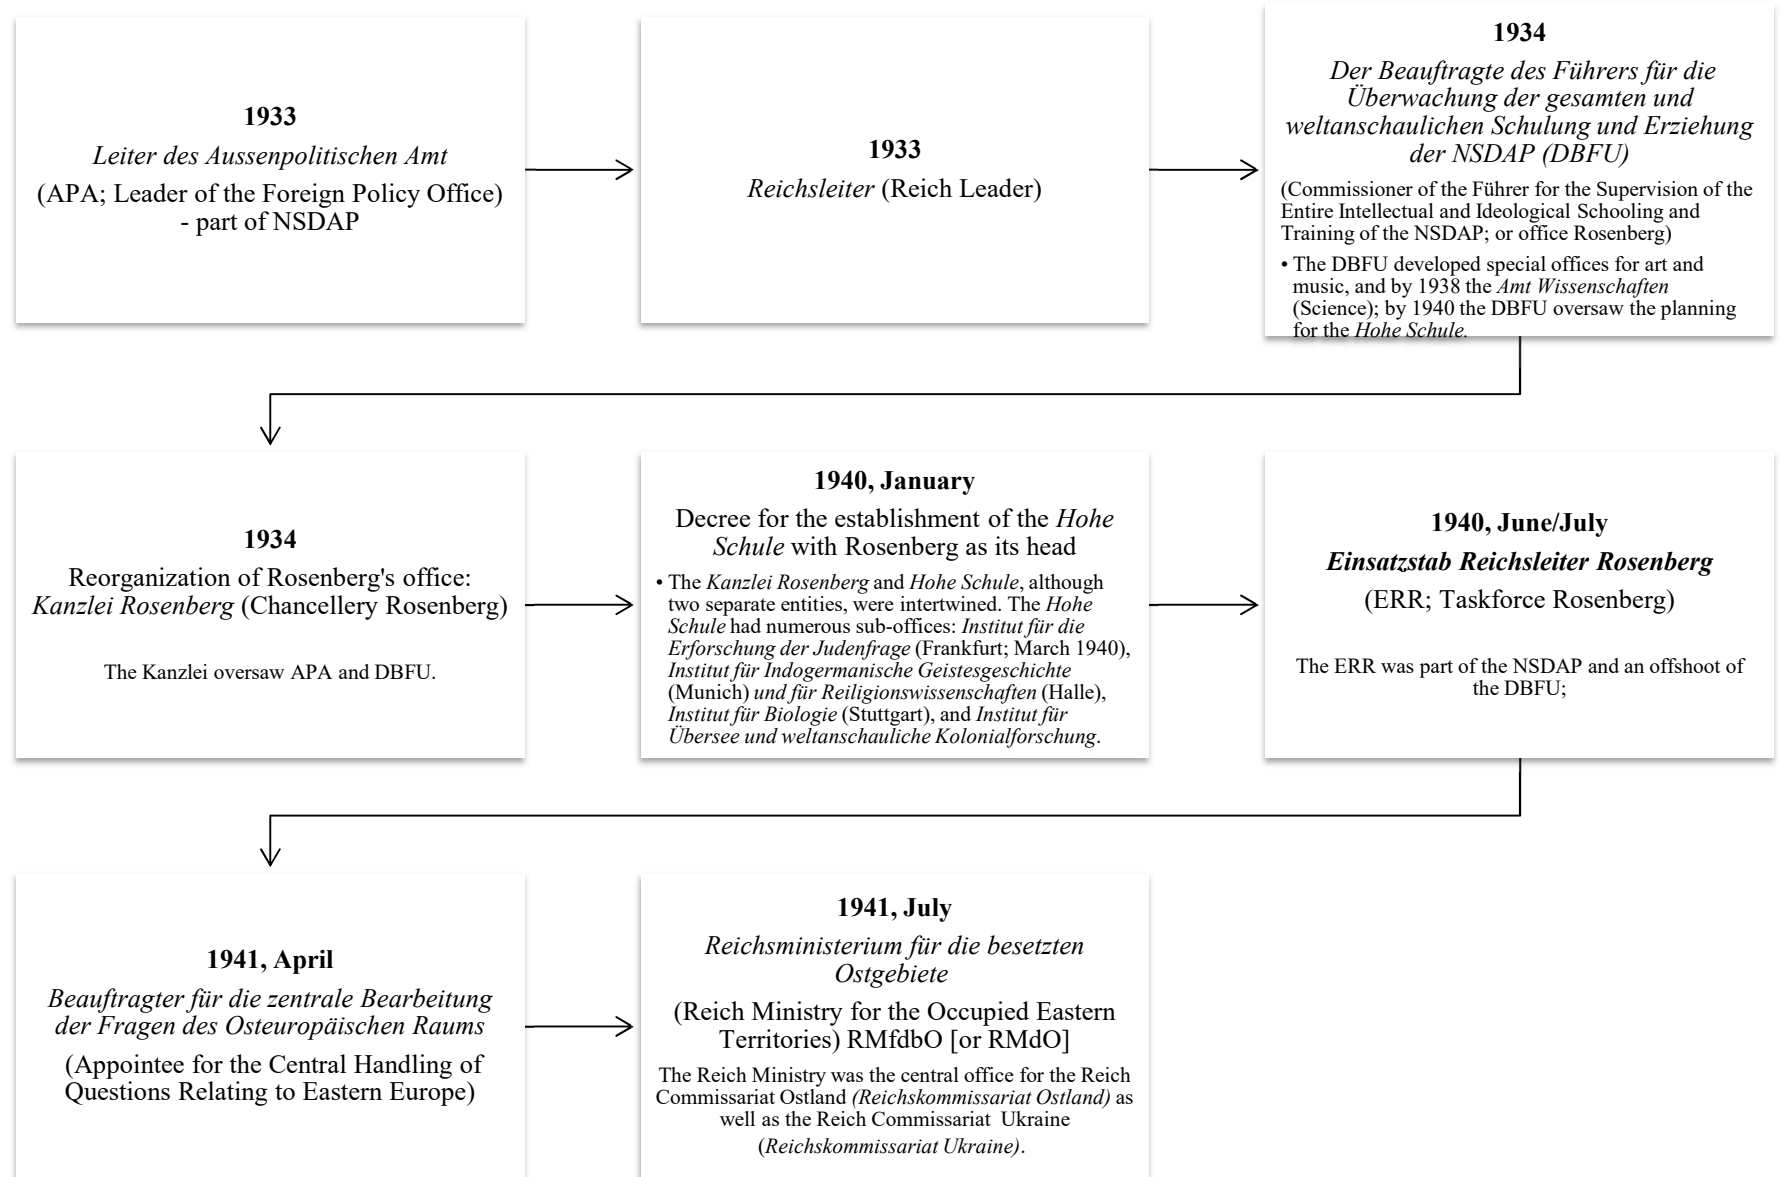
1933

Leiter des Aussenpolitischen Amt

(APA; Leader of the Foreign Policy Office) - part of NSDAP

1933

Reichsleiter (Reich Leader)

1934

Der Beauftragte des Führers für die Überwachung der gesamten und weltanschaulichen Schulung und Erziehung der NSDAP (DBFU)

(Commissioner of the Führer for the Supervision of the Entire Intellectual and Ideological Schooling and Training of the NSDAP; or office Rosenberg)

• The DBFU developed special offices for art and music, and by 1938 the Amt Wissenschaften (Science); by 1940 the DBFU oversaw the planning for the Hohe Schule.

1934

Reorganization of Rosenberg's office: Kanzlei Rosenberg (Chancellery Rosenberg)

The Kanzlei oversaw APA and DBFU.

1940, January

Decree for the establishment of the Hohe Schule with Rosenberg as its head

• The Kanzlei Rosenberg and Hohe Schule, although two separate entities, were intertwined. The Hohe Schule had numerous sub-offices: Institut für die Erforschung der Judenfrage (Frankfurt; March 1940), Institut für Indogermanische Geistesgeschichte (Munich) und für Reiligionswissenschaften (Halle), Institut für Biologie (Stuttgart), and Institut für Übersee und weltanschauliche Kolonialforschung.

1940, June/July

Einsatzstab Reichsleiter Rosenberg

(ERR; Taskforce Rosenberg)

The ERR was part of the NSDAP and an offshoot of the DBFU;

1941, April

Beauftragter für die zentrale Bearbeitung der Fragen des Osteuropäischen Raums

(Appointee for the Central Handling of Questions Relating to Eastern Europe)

1941, July

Reichsministerium für die besetzten Ostgebiete

(Reich Ministry for the Occupied Eastern Territories) RMfdbO [or RMdO]

The Reich Ministry was the central office for the Reich Commissariat Ostland (Reichskommissariat Ostland) as well as the Reich Commissariat Ukraine (Reichskommissariat Ukraine).